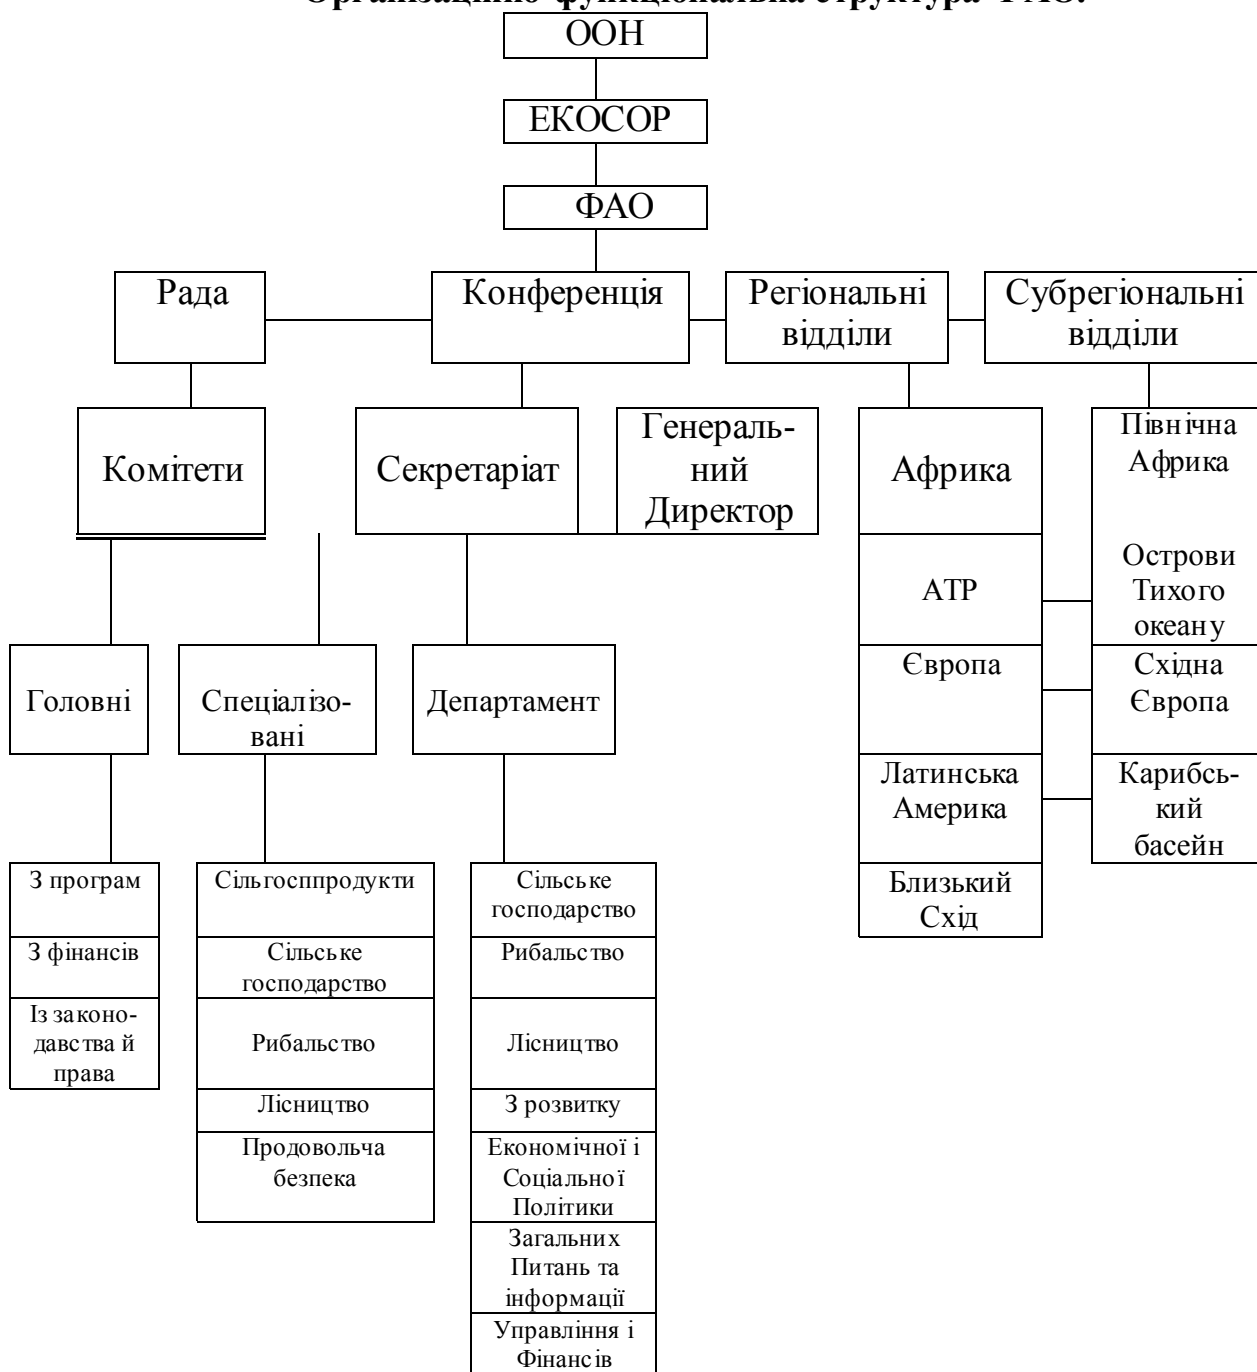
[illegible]

ООН

ЕКОСОР

ФАО

Рада

Конференція

Регіональні відділи

Субрегіональні відділи

Комітети

Секретаріат

Генеральний Директор

Африка

АТР

Європа

Латинська Америка

Близький Схід

Північна Африка

Острови Тихого океану

Східна Європа

Карибський басейн

Головні

Спеціалізовані

Департамент

З програм

З фінансів

Із законодавства й права

Сільгосппродукти

Сільське господарство

Рибальство

Лісництво

Продовольча безпека

Сільське господарство

Рибальство

Лісництво

З розвитку

Економічної і Соціальної Політики

Загальних Питань та інформації

Управління і Фінансів